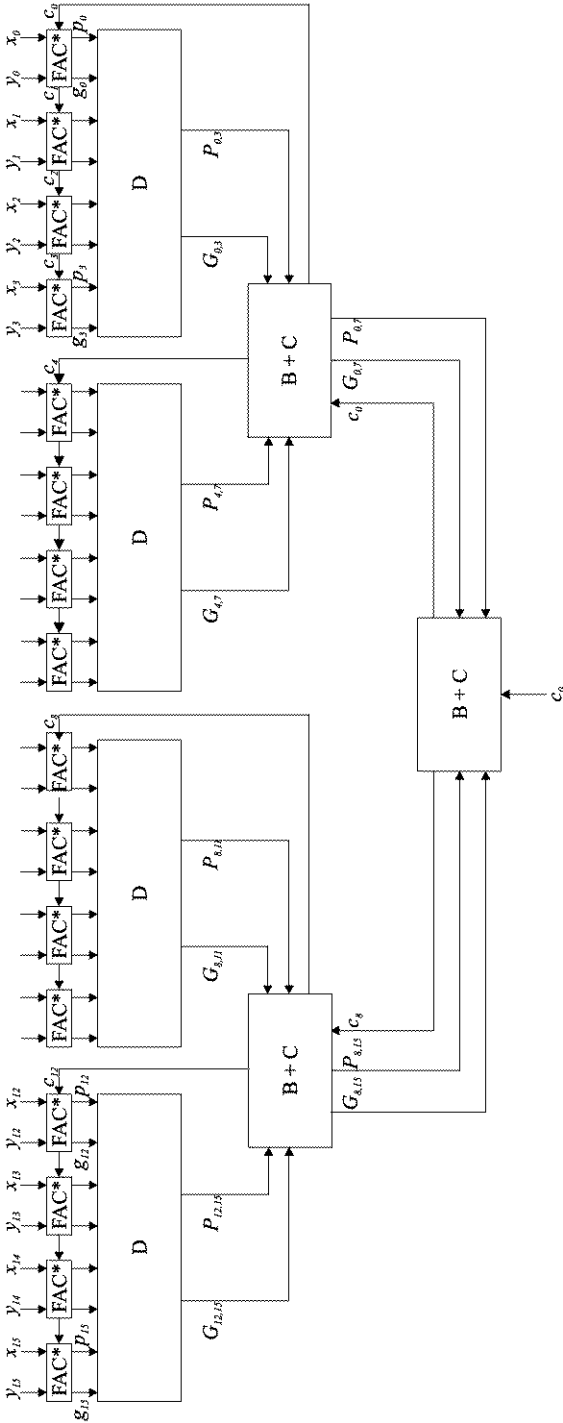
$c_0$
$x_0$ $y_0$ FAC* $p_0$ $g_0$
$c_1$
$x_1$ $y_1$ FAC*
$c_2$
$x_2$ $y_2$ FAC*
$c_3$
$x_3$ $y_3$ FAC* $p_3$ $g_3$
D
$P_{0,3}$
$G_{0,3}$
B + C
$P_{0,7}$
$G_{0,7}$
$c_0$
$c_4$
FAC*
FAC*
FAC*
FAC*
D
$P_{4,7}$
$G_{4,7}$
B + C
$c_n$
$c_8$
FAC*
FAC*
FAC*
FAC*
D
$P_{8,11}$
$G_{8,11}$
B + C
$c_8$
$P_{8,15}$
$G_{8,15}$
$c_{12}$
$x_{12}$ $y_{12}$ FAC* $p_{12}$ $g_{12}$
$x_{13}$ $y_{13}$ FAC*
$x_{14}$ $y_{14}$ FAC*
$x_{15}$ $y_{15}$ FAC* $p_{15}$ $g_{15}$
D
$P_{12,15}$
$G_{12,15}$